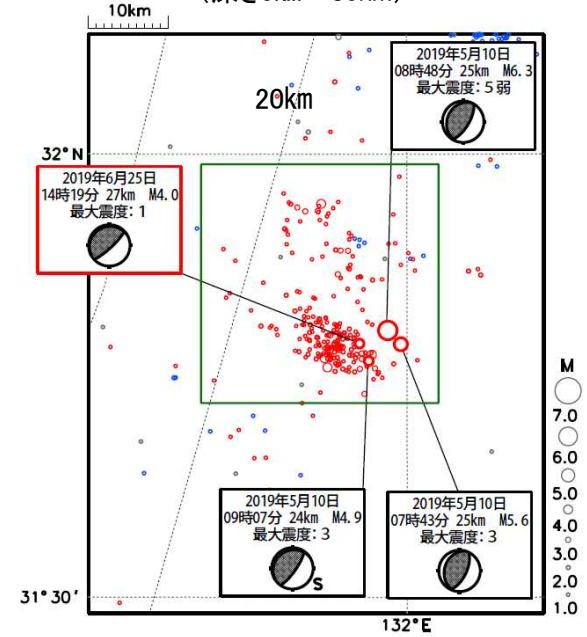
10km

(深さ0km～50km)

2019年5月10日
08時48分 25km M6.3
最大震度：5弱

20km

32° N

2019年6月25日
14時19分 27km M4.0
最大震度：1

M
7.0
6.0
5.0
4.0
3.0
2.0
1.0

2019年5月10日
09時07分 24km M4.9
最大震度：3

S

2019年5月10日
07時43分 25km M5.6
最大震度：3

31° 30′

132° E